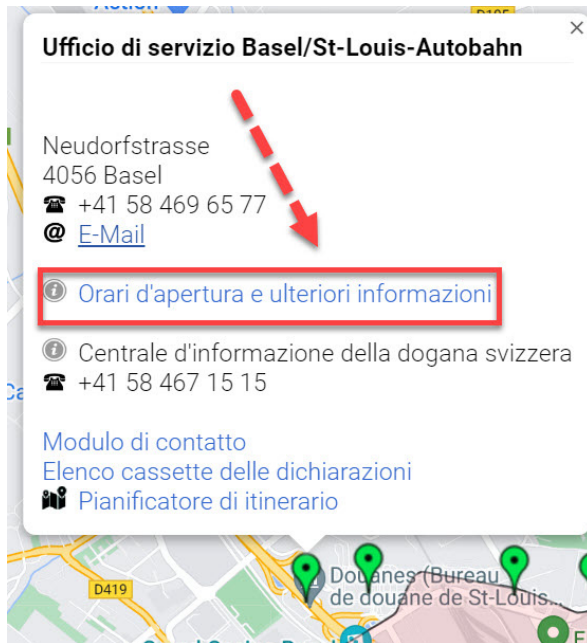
Ufficio di servizio Basel/St-Louis-Autobahn

×

Neudorfstrasse
4056 Basel
☎ +41 58 469 65 77
@ E-Mail

Orari d'apertura e ulteriori informazioni

Centrale d'informazione della dogana svizzera
☎ +41 58 467 15 15

Modulo di contatto
Elenco cassette delle dichiarazioni
Pianificatore di itinerario

D419
Douanes (Bureau de douane de St-Louis...